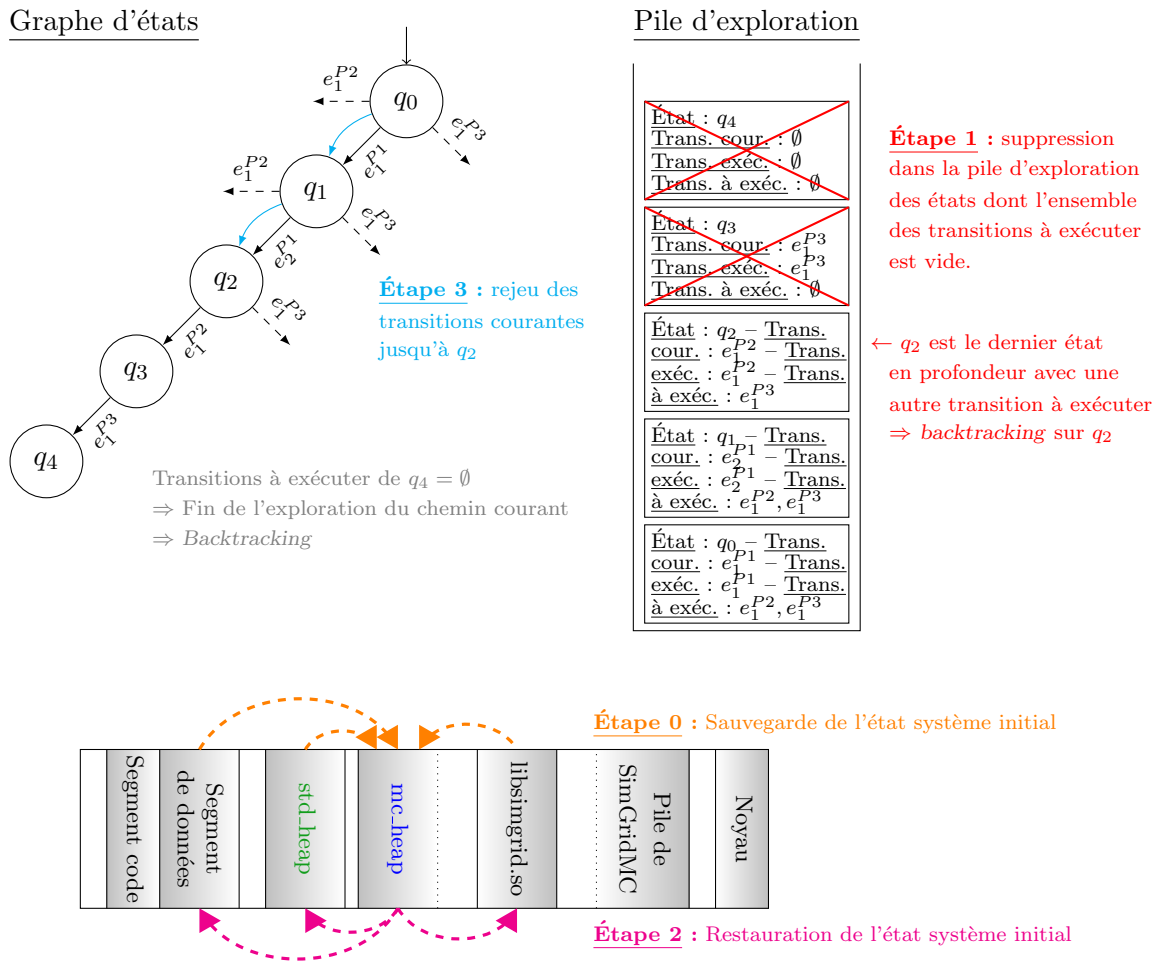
Graphe d'états

$q_0$
$e_1^{P2}$
$e_1^{P3}$
$e_1^{P1}$
$q_1$
$e_1^{P2}$
$e_1^{P3}$
$e_2^{P1}$
$q_2$
$e_1^{P3}$
$e_1^{P2}$
$q_3$
$e_1^{P3}$
$q_4$

Étape 3 : rejeu des transitions courantes jusqu'à $q_2$

Transitions à exécuter de $q_4 = \emptyset$
⇒ Fin de l'exploration du chemin courant
⇒ Backtracking

Pile d'exploration

État : $q_4$
Trans. cour. : $\emptyset$
Trans. exéc. : $\emptyset$
Trans. à exéc. : $\emptyset$

État : $q_3$
Trans. cour. : $e_1^{P3}$
Trans. exéc. : $e_1^{P3}$
Trans. à exéc. : $\emptyset$

État : $q_2$ – Trans. cour. : $e_1^{P2}$ – Trans. exéc. : $e_1^{P2}$ – Trans. à exéc. : $e_1^{P3}$

État : $q_1$ – Trans. cour. : $e_2^{P1}$ – Trans. exéc. : $e_2^{P1}$ – Trans. à exéc. : $e_1^{P2}, e_1^{P3}$

État : $q_0$ – Trans. cour. : $e_1^{P1}$ – Trans. exéc. : $e_1^{P1}$ – Trans. à exéc. : $e_1^{P2}, e_1^{P3}$

Étape 1 : suppression dans la pile d'exploration des états dont l'ensemble des transitions à exécuter est vide.

← $q_2$ est le dernier état en profondeur avec une autre transition à exécuter
⇒ backtracking sur $q_2$

Étape 0 : Sauvegarde de l'état système initial

Segment code
Segment de données
std_heap
mc_heap
libsimgrid.so
Pile de SimGridMC
Noyau

Étape 2 : Restauration de l'état système initial